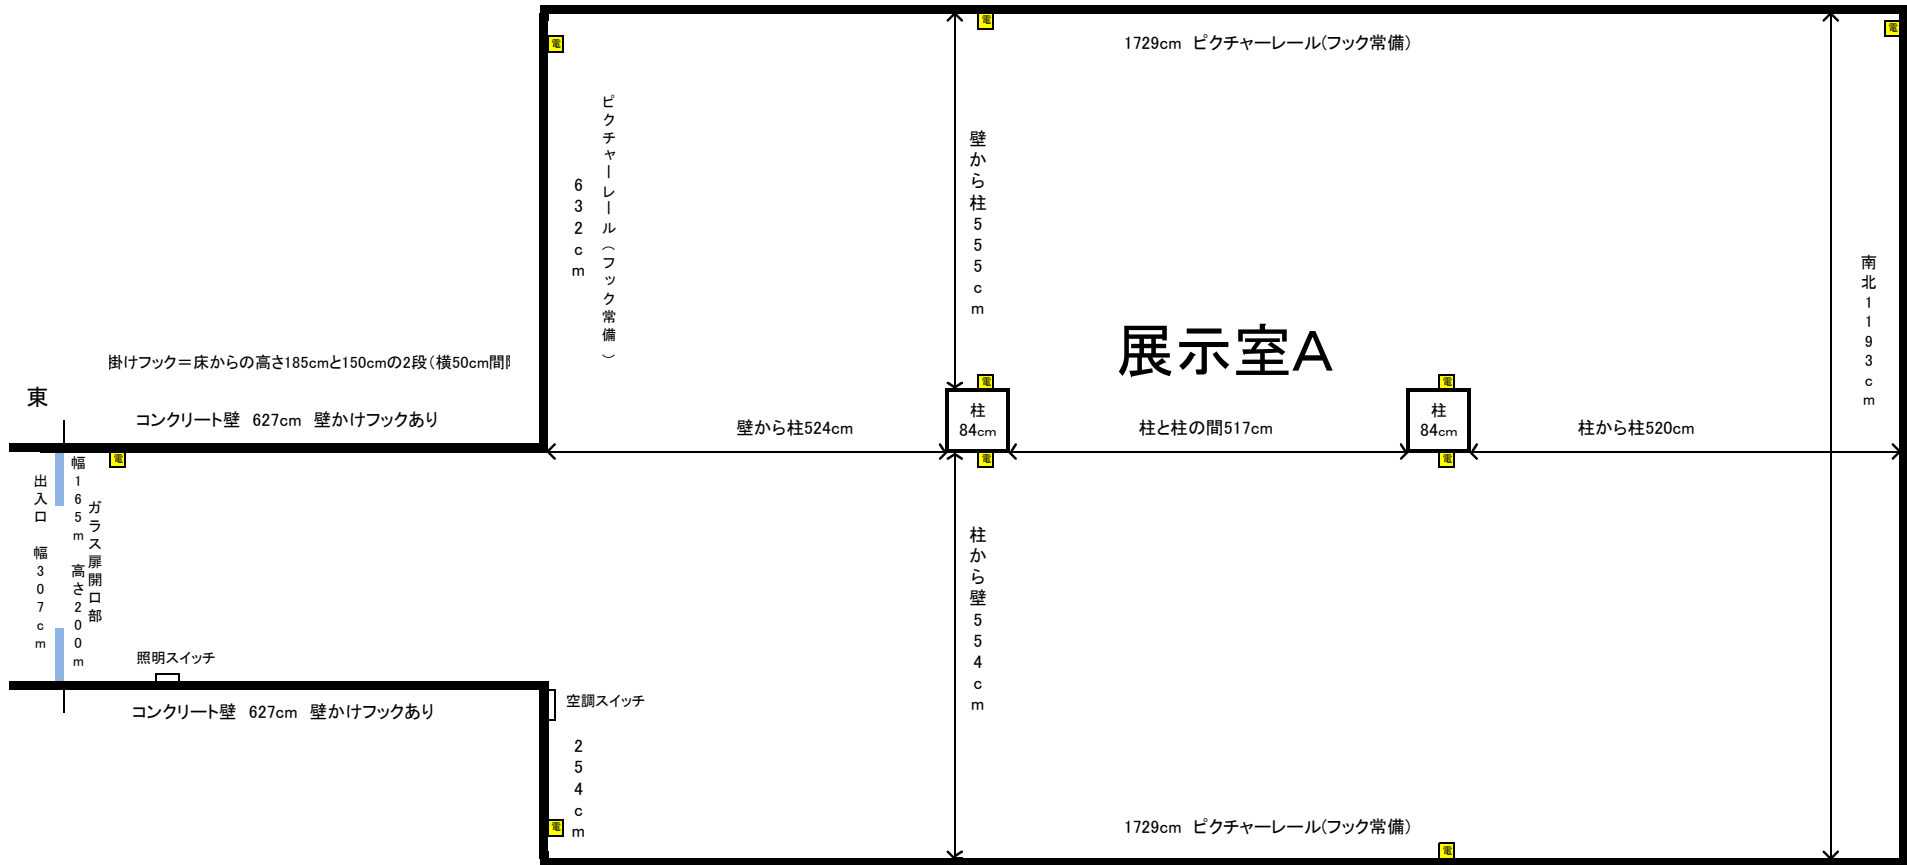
電
電
電
1729cm ピクチャーレール(フック常備)

632cm

ピクチャーレール(フック常備)

壁から柱555cm

展示室A

南北1193cm

掛けフック＝床からの高さ185cmと150cmの2段(横50cm間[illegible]

東

コンクリート壁 627cm 壁かけフックあり

電
電
柱 84cm
柱 84cm
壁から柱524cm
柱と柱の間517cm
柱から柱520cm
電
電
電

出入口 幅307cm

幅165m

ガラス扉開口部

高さ200m

柱から壁554cm

照明スイッチ

コンクリート壁 627cm 壁かけフックあり

空調スイッチ

254cm

電
1729cm ピクチャーレール(フック常備)
電